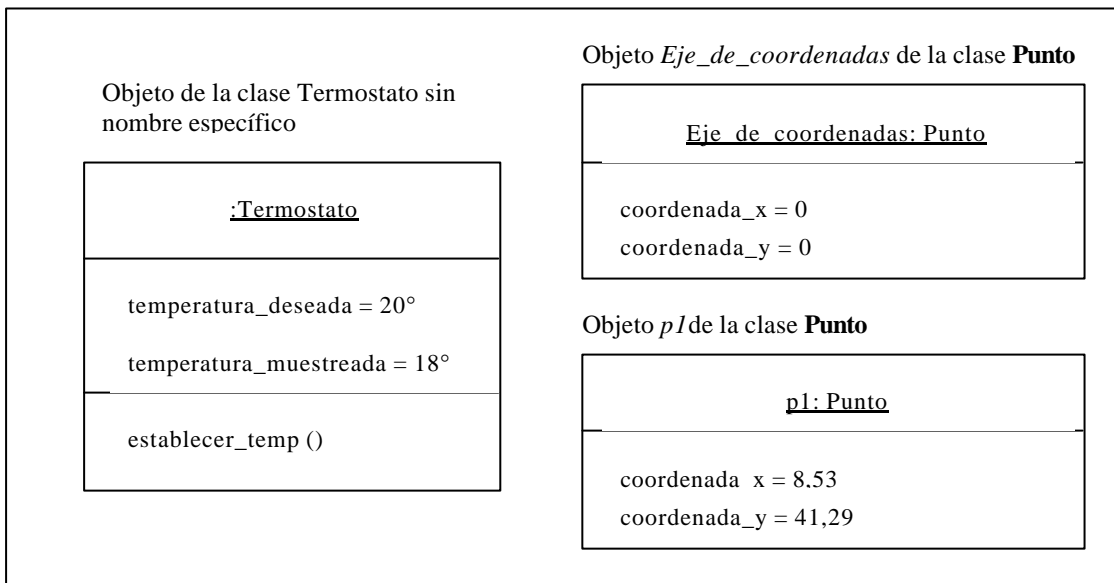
Objeto de la clase Termostato sin nombre específico

:Termostato

temperatura_deseada = 20°

temperatura_muestreada = 18°

establecer_temp ()

Objeto *Eje_de_coordenadas* de la clase **Punto**

Eje_de_coordenadas: Punto

coordenada_x = 0

coordenada_y = 0

Objeto *p1* de la clase **Punto**

p1: Punto

coordenada_x = 8,53

coordenada_y = 41,29